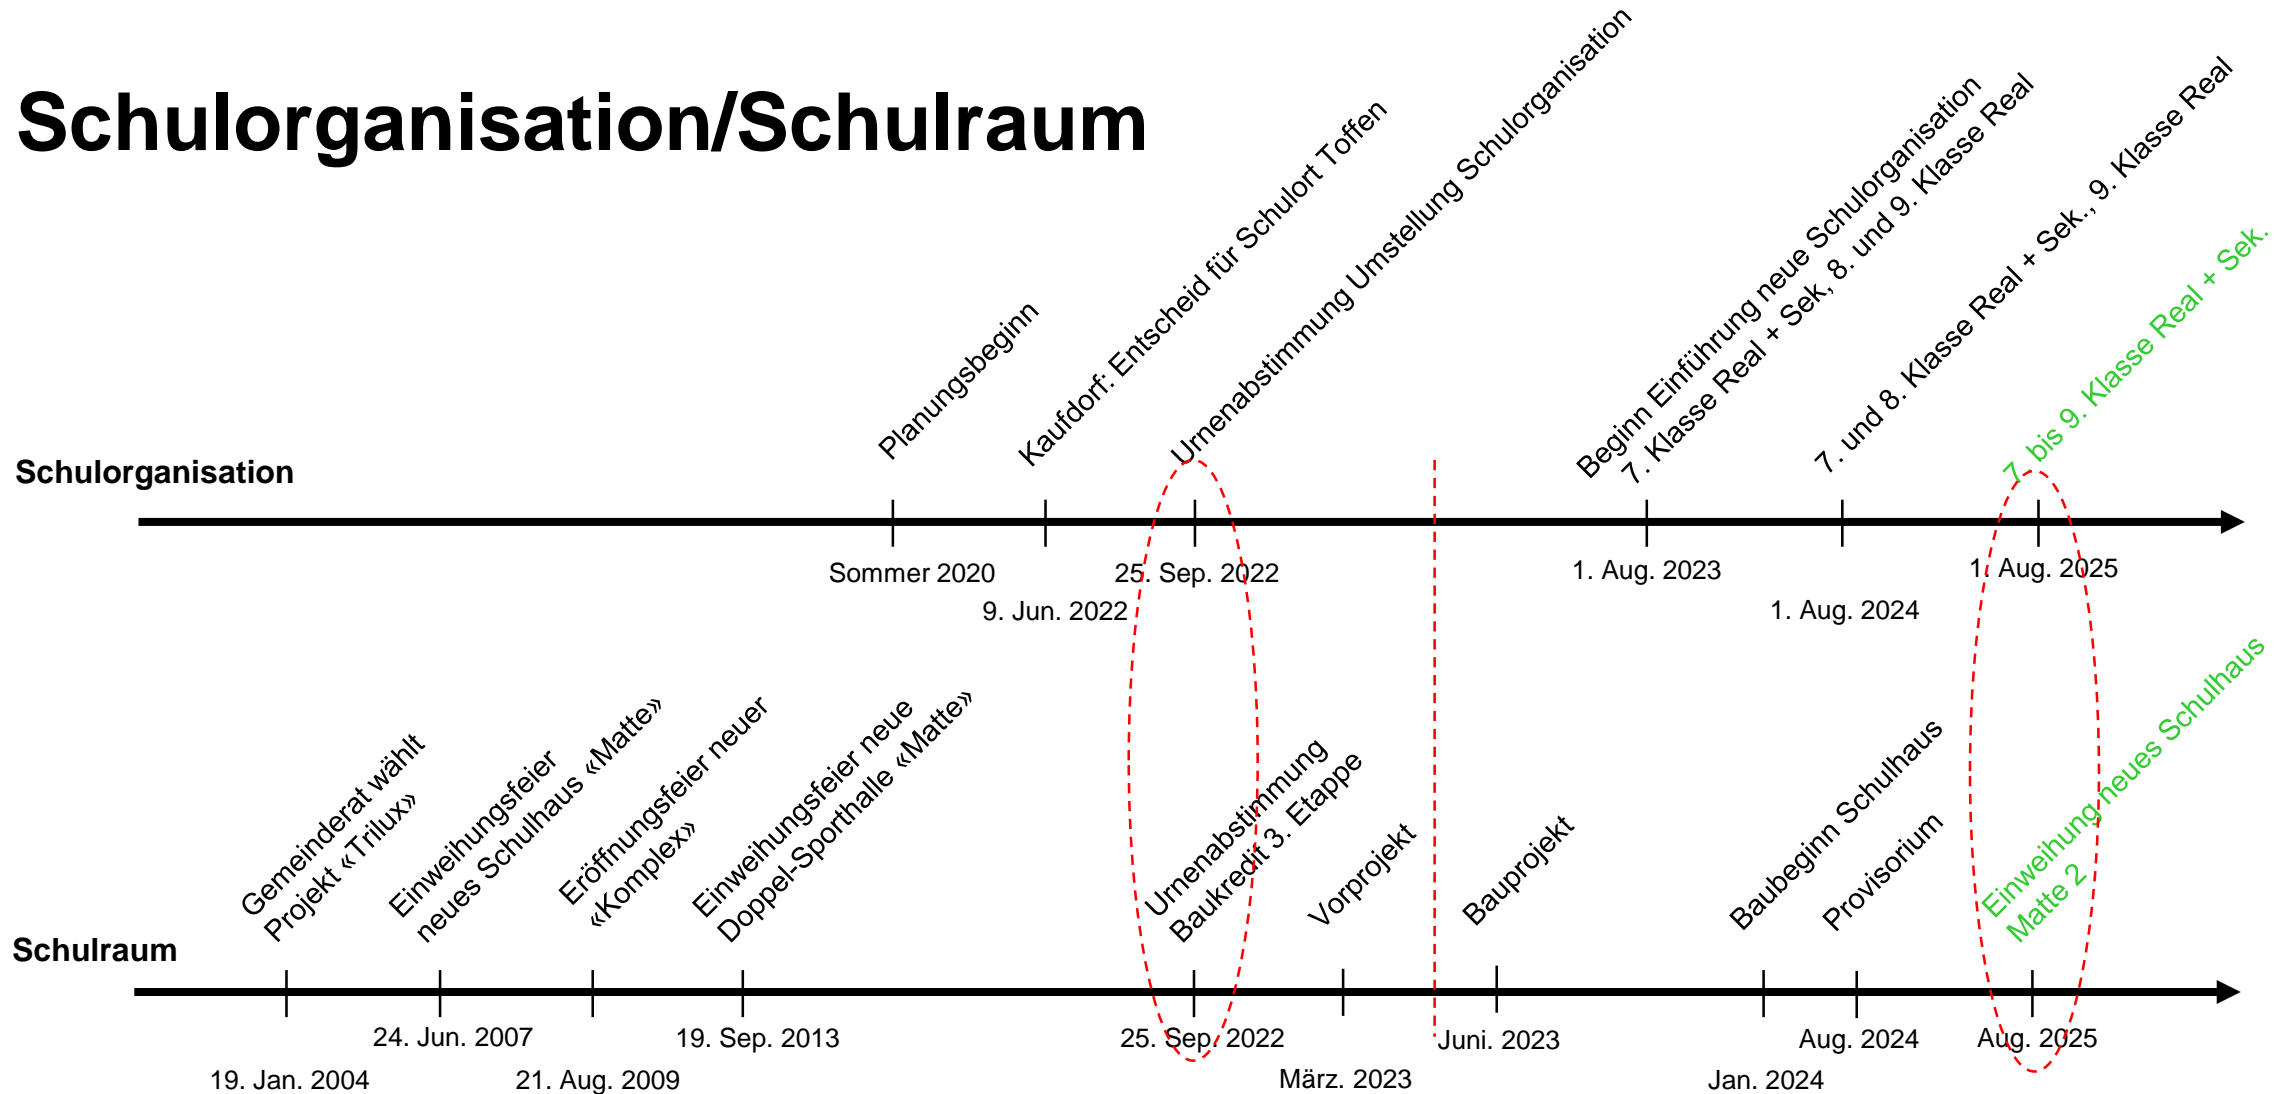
Schulorganisation/Schulraum

Schulorganisation

Planungsbeginn

Kaufdorf: Entscheid für Schulort Toffen

Urnenabstimmung Umstellung Schulorganisation

Beginn Einführung neue Schulorganisation 7. Klasse Real + Sek, 8. und 9. Klasse Real

7. und 8. Klasse Real + Sek., 9. Klasse Real

7. bis 9. Klasse Real + Sek.

Sommer 2020

9. Jun. 2022

25. Sep. 2022

1. Aug. 2023

1. Aug. 2024

1. Aug. 2025

Schulraum

Gemeinderat wählt Projekt «Trilux»

Einweihungsfeier neues Schulhaus «Matte»

Eröffnungsfeier neuer «Komplex»

Einweihungsfeier neue Doppel-Sporthalle «Matte»

Urnenabstimmung Baukredit 3. Etappe

Vorprojekt

Bauprojekt

Baubeginn Schulhaus

Provisorium

Einweihung neues Schulhaus Matte 2

19. Jan. 2004

24. Jun. 2007

21. Aug. 2009

19. Sep. 2013

25. Sep. 2022

März. 2023

Juni. 2023

Jan. 2024

Aug. 2024

Aug. 2025